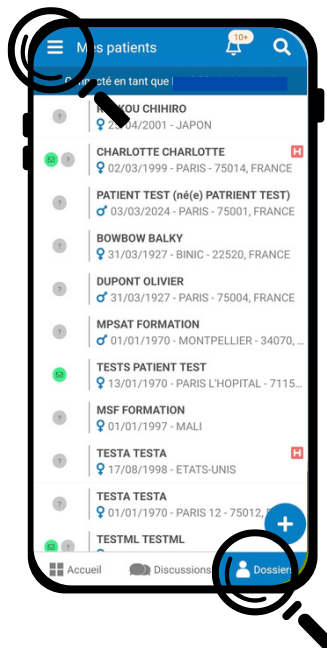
Mes patients

10+

Connecté en tant que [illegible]

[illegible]OU CHIHIRO
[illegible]/04/2001 - JAPON

CHARLOTTE CHARLOTTE
02/03/1999 - PARIS - 75014, FRANCE

H

PATIENT TEST (né(e) PATRIENT TEST)
03/03/2024 - PARIS - 75001, FRANCE

BOWBOW BALKY
31/03/1927 - BINIC - 22520, FRANCE

DUPONT OLIVIER
31/03/1927 - PARIS - 75004, FRANCE

MPSAT FORMATION
01/01/1970 - MONTPELLIER - 34070, ...

TESTS PATIENT TEST
13/01/1970 - PARIS L'HOPITAL - 7115...

MSF FORMATION
01/01/1997 - MALI

TESTA TESTA
17/08/1998 - ETATS-UNIS

H

TESTA TESTA
01/01/1970 - PARIS 12 - 75012, F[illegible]

TESTML TESTML

+

Accueil

Discussions

Dossiers